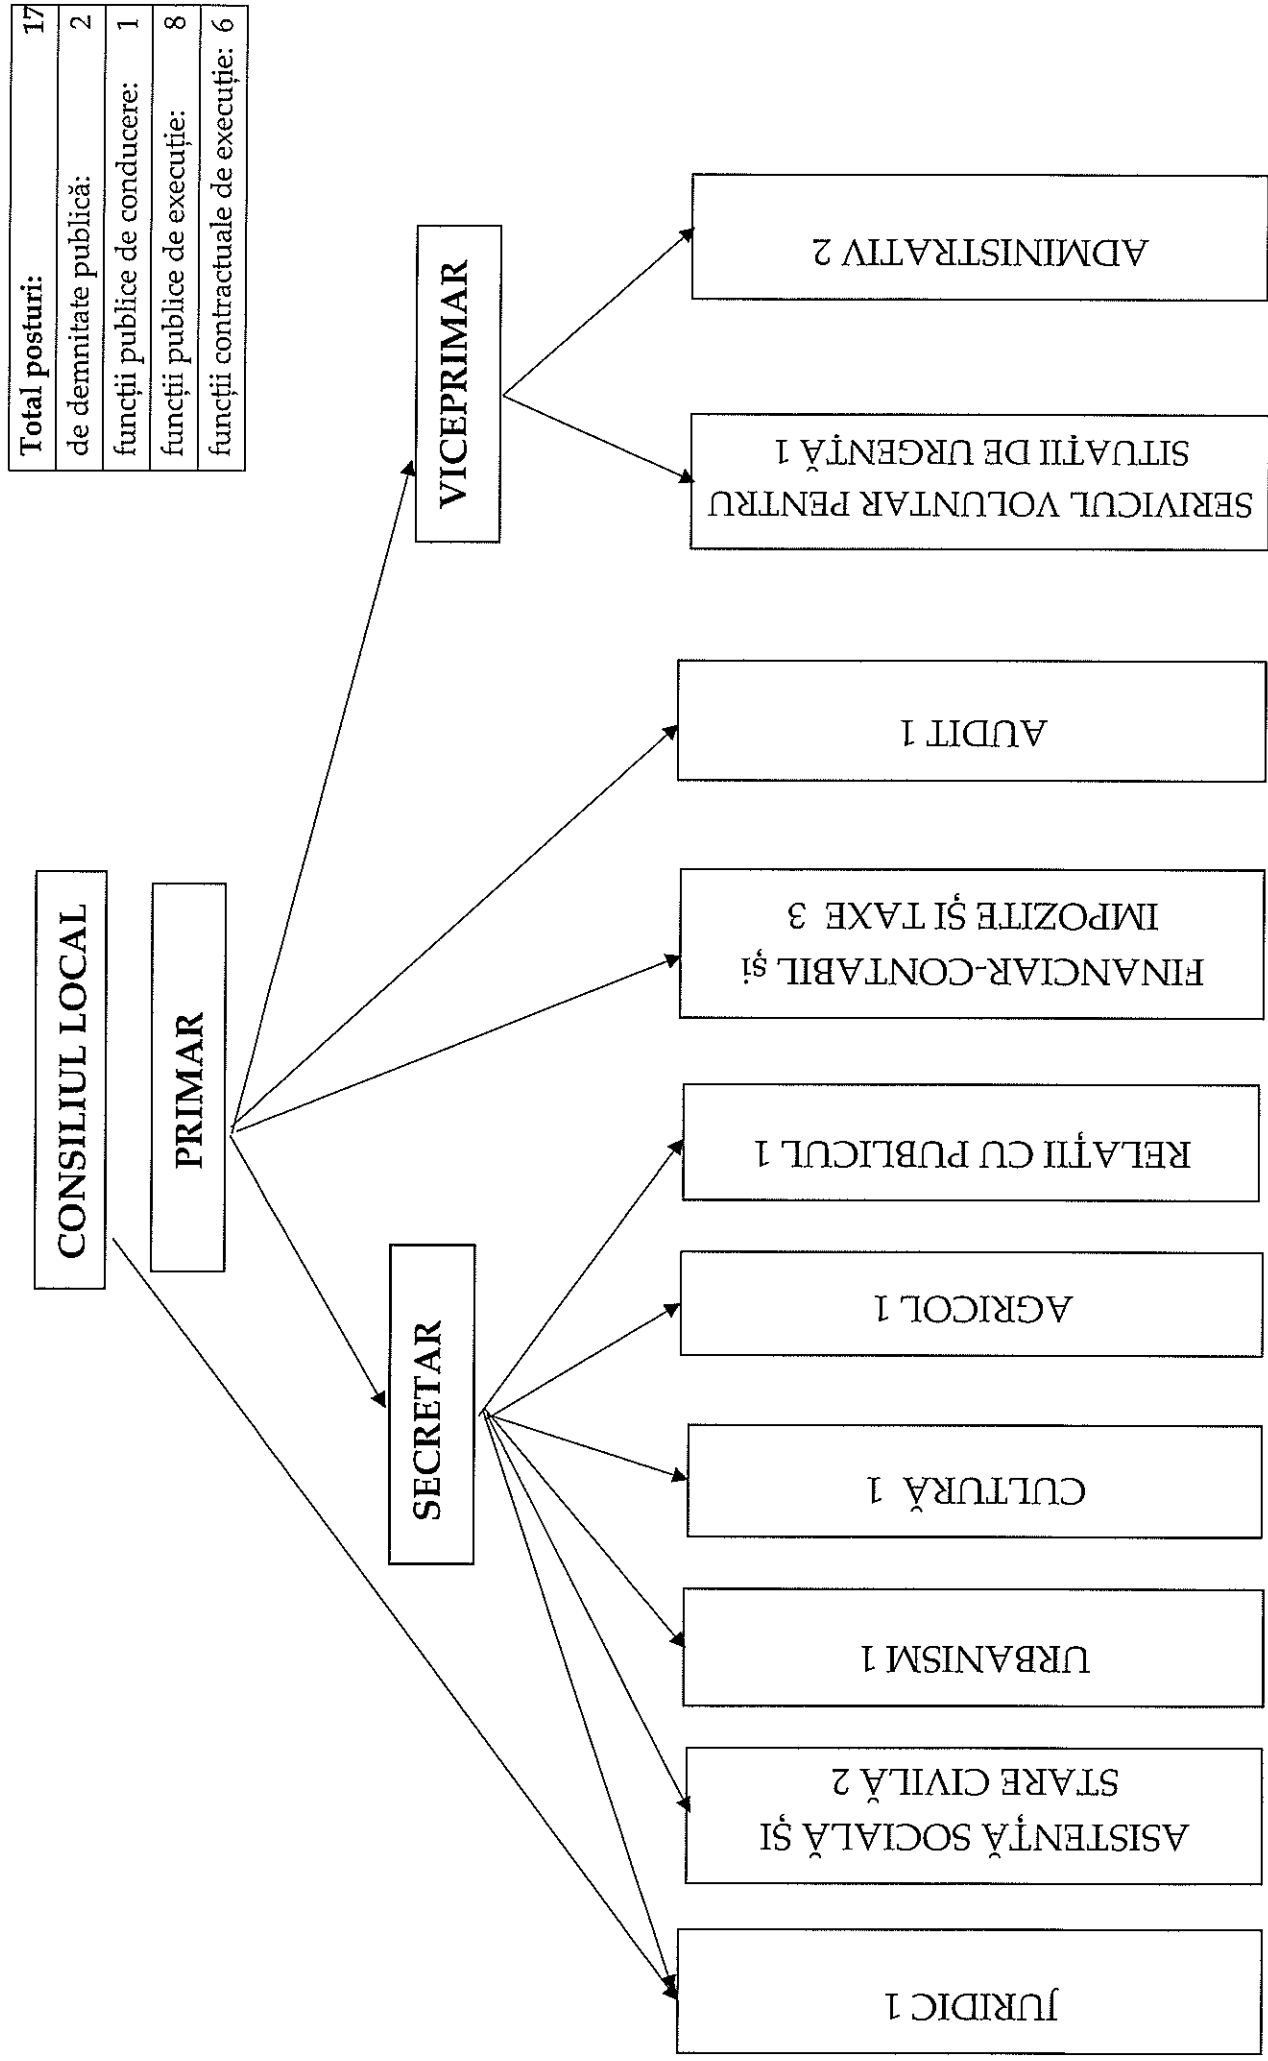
| Total posturi: | 17 |
|---|---|
| de demnitate publică: | 2 |
| funcții publice de conducere: | 1 |
| funcții publice de execuție: | 8 |
| funcții contractuale de execuție: | 6 |

CONSILIUL LOCAL

PRIMAR

VICEPRIMAR

SECRETAR

SERVICIUL VOLUNTAR PENTRU SITUAȚII DE URGENȚĂ 1

ADMINISTRATIV 2

AUDIT 1

FINANCIAR-CONTABIL și IMPOZITE ȘI TAXE 3

RELAȚII CU PUBLICUL 1

AGRICOL 1

CULTURĂ 1

URBANISM 1

ASISTENȚĂ SOCIALĂ ȘI STARE CIVILĂ 2

JURIDIC 1